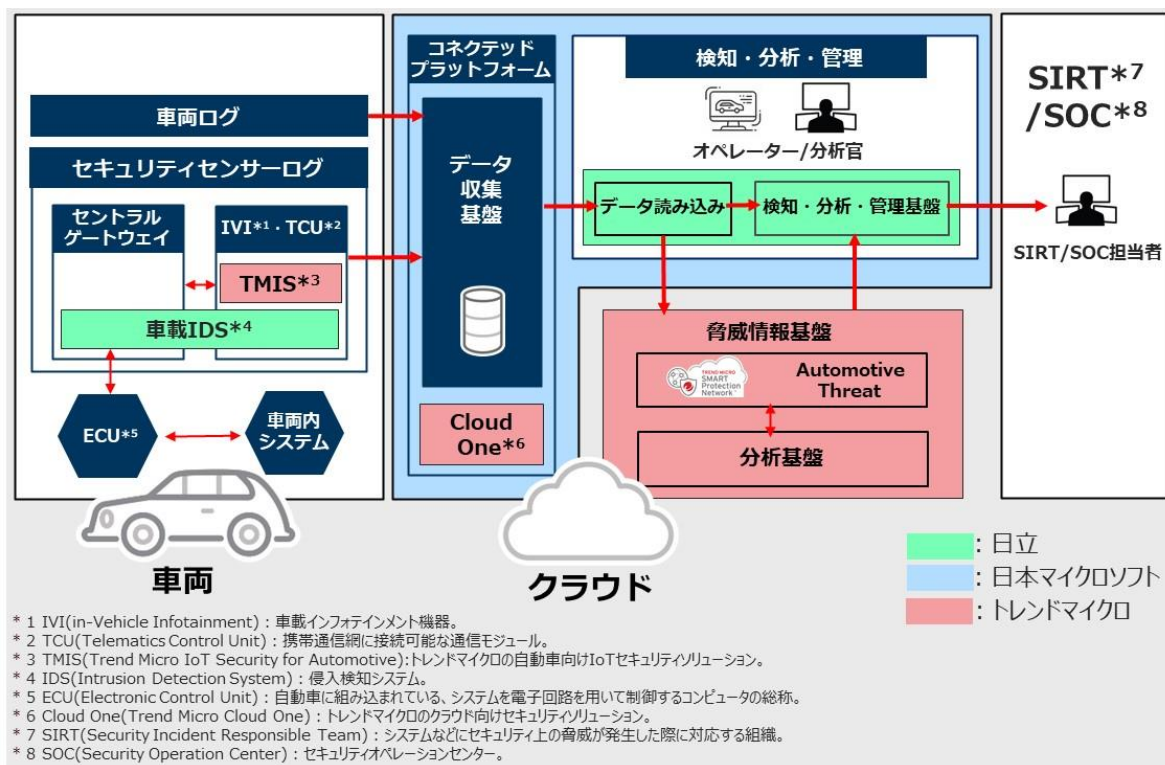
コネクテッドプラットフォーム

検知・分析・管理

SIRT*$^{7}$ /SOC*$^{8}$

車両ログ

セキュリティセンサーログ

データ収集基盤

オペレーター/分析官

データ読み込み

検知・分析・管理基盤

SIRT/SOC担当者

セントラルゲートウェイ

IVI*$^{1}$・TCU*$^{2}$

TMIS*$^{3}$

車載IDS*$^{4}$

脅威情報基盤

TREND MICRO SMART Protection Network

Automotive Threat

分析基盤

ECU*$^{5}$

車両内システム

Cloud One*$^{6}$

車両

クラウド

: 日立

: 日本マイクロソフト

: トレンドマイクロ

* 1 IVI(in-Vehicle Infotainment)：車載インフォテインメント機器。
* 2 TCU(Telematics Control Unit)：携帯通信網に接続可能な通信モジュール。
* 3 TMIS(Trend Micro IoT Security for Automotive):トレンドマイクロの自動車向けIoTセキュリティソリューション。
* 4 IDS(Intrusion Detection System)：侵入検知システム。
* 5 ECU(Electronic Control Unit)：自動車に組み込まれている、システムを電子回路を用いて制御するコンピュータの総称。
* 6 Cloud One(Trend Micro Cloud One)：トレンドマイクロのクラウド向けセキュリティソリューション。
* 7 SIRT(Security Incident Responsible Team)：システムなどにセキュリティ上の脅威が発生した際に対応する組織。
* 8 SOC(Security Operation Center)：セキュリティオペレーションセンター。